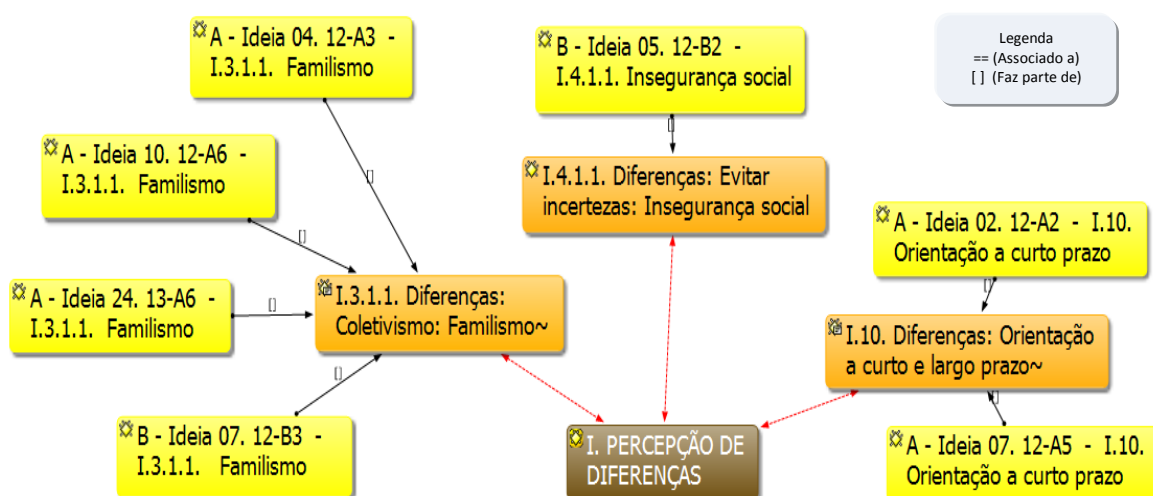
A - Ideia 04. 12-A3 - I.3.1.1. Familismo

B - Ideia 05. 12-B2 - I.4.1.1. Insegurança social

Legenda
== (Associado a)
[ ] (Faz parte de)

A - Ideia 10. 12-A6 - I.3.1.1. Familismo

[]

I.4.1.1. Diferenças: Evitar incertezas: Insegurança social

[]

A - Ideia 02. 12-A2 - I.10. Orientação a curto prazo

[]

A - Ideia 24. 13-A6 - I.3.1.1. Familismo

[]

I.3.1.1. Diferenças: Coletivismo: Familismo~

[]

I.10. Diferenças: Orientação a curto e largo prazo~

[]

[]

B - Ideia 07. 12-B3 - I.3.1.1. Familismo

I. PERCEPÇÃO DE DIFERENÇAS

A - Ideia 07. 12-A5 - I.10. Orientação a curto prazo